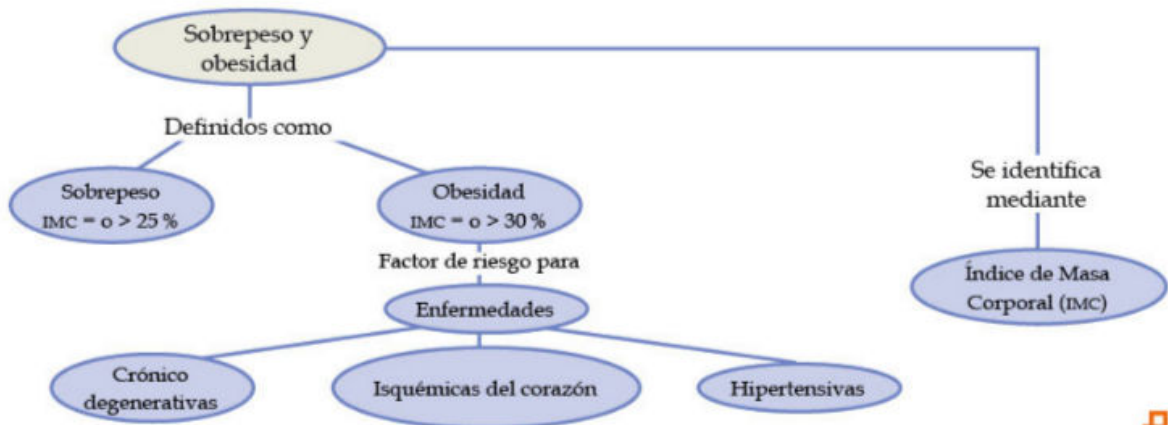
Sobrepeso y obesidad

Definidos como

Sobrepeso
IMC = o > 25 %

Obesidad
IMC = o > 30 %

Factor de riesgo para

Enfermedades

Crónico degenerativas

Isquémicas del corazón

Hipertensivas

Se identifica mediante

Índice de Masa Corporal (IMC)